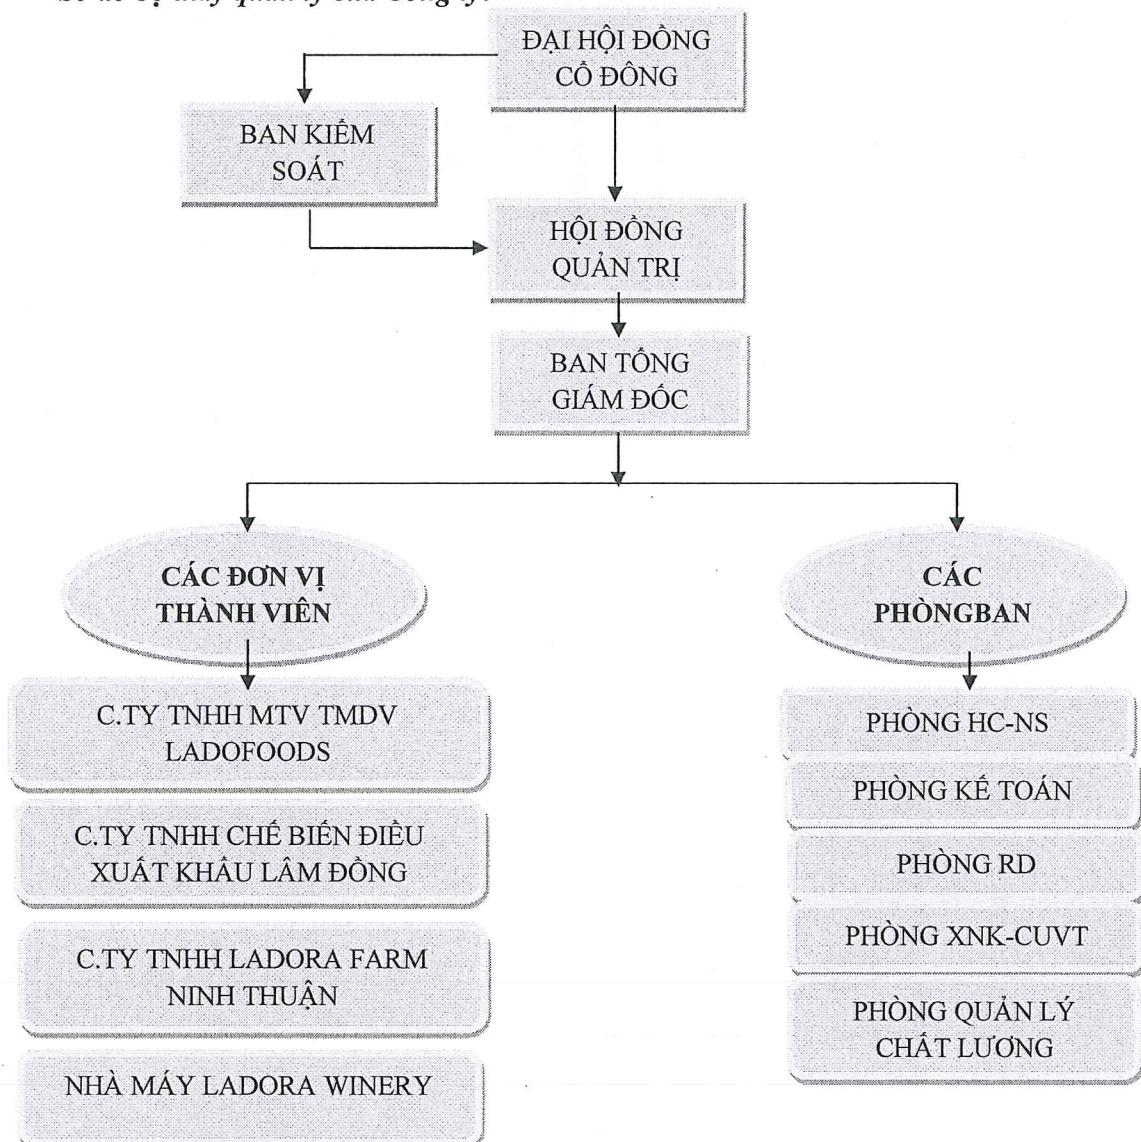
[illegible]

ĐẠI HỘI ĐỒNG CỔ ĐÔNG

BAN KIỂM SOÁT

HỘI ĐỒNG QUẢN TRỊ

BAN TỔNG GIÁM ĐỐC

CÁC ĐƠN VỊ THÀNH VIÊN

CÁC PHÒNGBAN

C.TY TNHH MTV TMDV LADOFOODS

C.TY TNHH CHẾ BIẾN ĐIỀU XUẤT KHẨU LÂM ĐỒNG

C.TY TNHH LADORA FARM NINH THUẬN

NHÀ MÁY LADORA WINERY

PHÒNG HC-NS

PHÒNG KẾ TOÁN

PHÒNG RD

PHÒNG XNK-CUVT

PHÒNG QUẢN LÝ CHẤT LƯƠNG